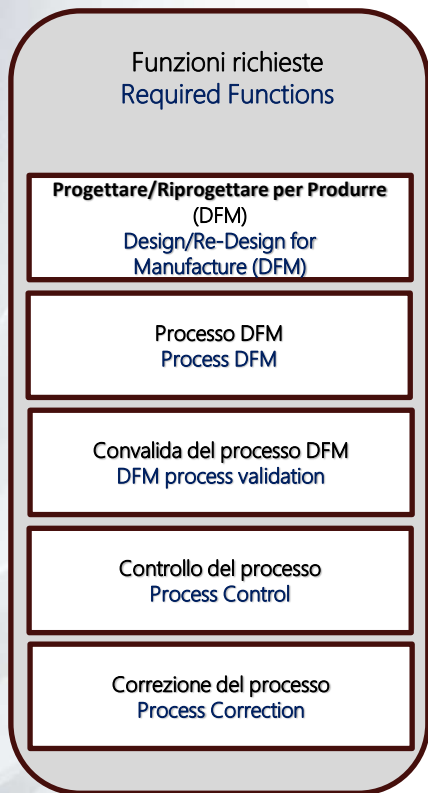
Funzioni richieste
Required Functions

**Progettare/Riprogettare per Produrre** (DFM)
Design/Re-Design for Manufacture (DFM)

Processo DFM
Process DFM

Convalida del processo DFM
DFM process validation

Controllo del processo
Process Control

Correzione del processo
Process Correction